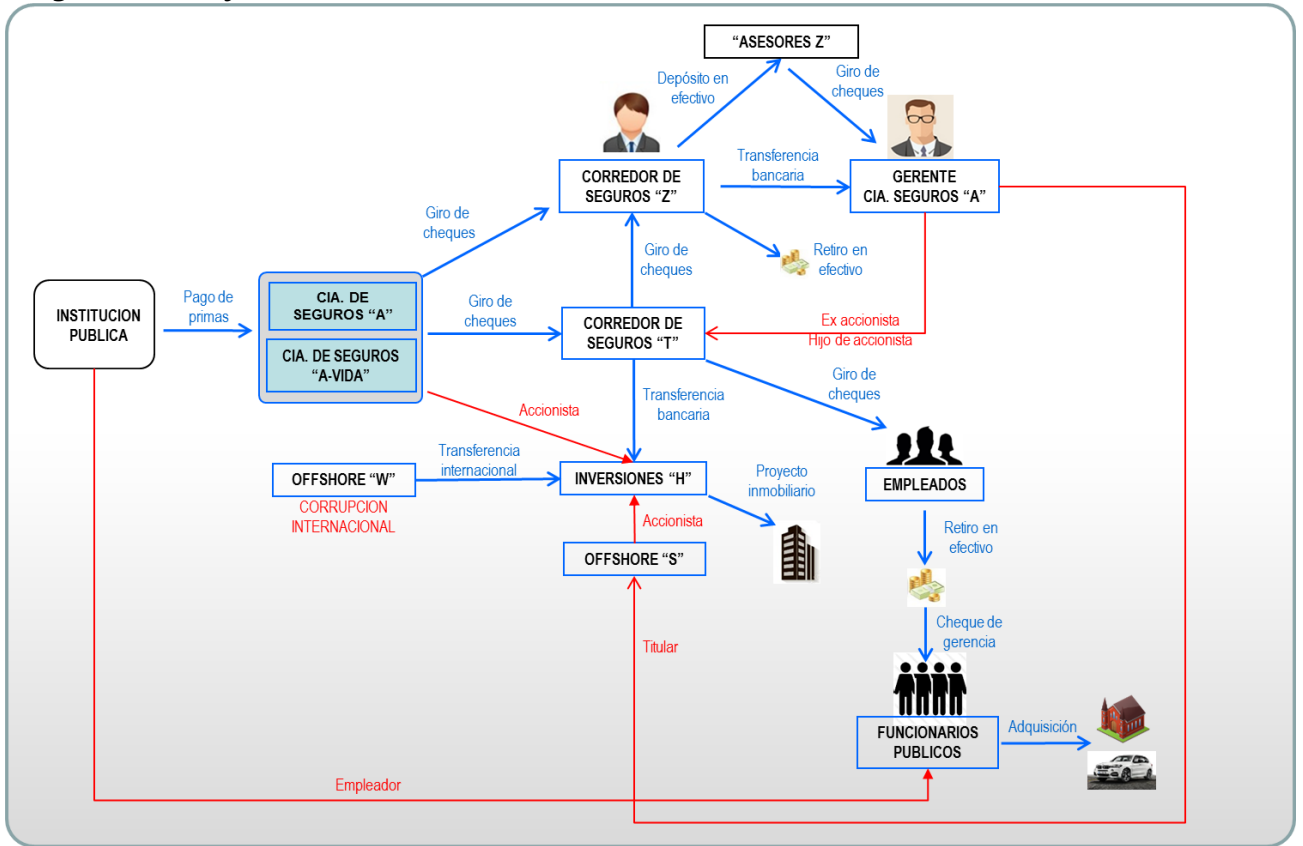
"ASESORES Z"

Depósito en efectivo

Giro de cheques

CORREDOR DE SEGUROS "Z"

Transferencia bancaria

GERENTE CIA. SEGUROS "A"

Giro de cheques

Giro de cheques

Retiro en efectivo

INSTITUCION PUBLICA

Pago de primas

CIA. DE SEGUROS "A"

CIA. DE SEGUROS "A-VIDA"

Giro de cheques

CORREDOR DE SEGUROS "T"

Ex accionista
Hijo de accionista

Accionista

Transferencia bancaria

Giro de cheques

OFFSHORE "W"

CORRUPCION INTERNACIONAL

Transferencia internacional

INVERSIONES "H"

Proyecto inmobiliario

EMPLEADOS

Accionista

OFFSHORE "S"

Retiro en efectivo

Cheque de gerencia

Titular

FUNCIONARIOS PUBLICOS

Adquisición

Empleador